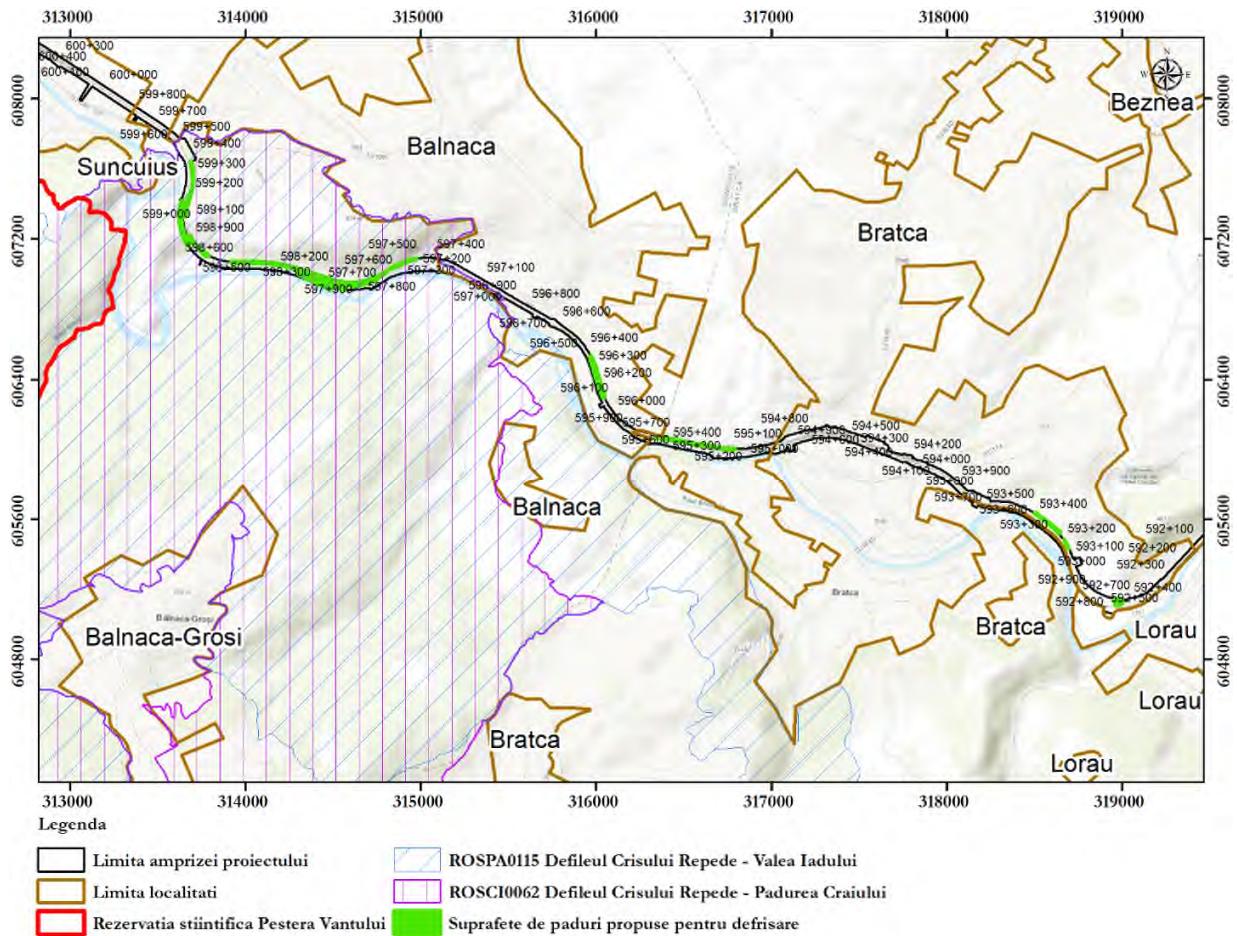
313000 314000 315000 316000 317000 318000 319000

608000 607200 606400 605600 604800

600+300
600+400
600+100
600+000
599+800
599+700
599+600
599+500
599+400
599+300
599+200
599+100
599+000
598+900
598+600
598+500
598+300
598+200
597+900
597+700
597+600
597+500
597+400
597+300
597+200
597+100
596+900
597+000
597+800
596+800
596+700
596+600
596+500
596+400
596+300
596+200
596+100
596+000
595+900
595+700
595+600
595+400
595+300
595+200
595+100
595+000
594+800
594+900
594+600
594+500
594+300
594+400
594+200
594+100
594+000
593+900
593+800
593+700
593+600
593+500
593+400
593+300
593+200
593+100
593+000
592+900
592+800
592+700
592+500
592+400
592+300
592+200
592+100

Suncuius
Balnaca
Bratca
Beznea
Balnaca
Balnaca-Grosi
Bratca
Bratca
Lorau
Lorau
Lorau

Legenda
Limita amprizei proiectului
Limita localitati
Rezervatia stiintifica Pestera Vantului
ROSPA0115 Defileul Crisului Repede - Valea Iadului
ROSCI0062 Defileul Crisului Repede - Padurea Craiului
Suprafete de paduri propuse pentru defrisare